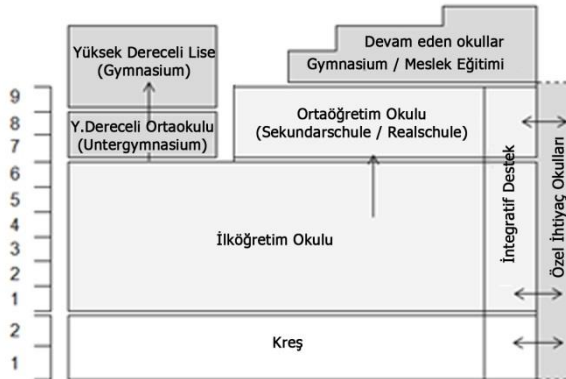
Yüksek Dereceli Lise (Gymnasium)

Devam eden okullar
Gymnasium / Meslek Eğitimi

9
8
7
6
5
4
3
2
1
2
1

Y.Dereceli Ortaokulu (Untergymnasium)

Ortaöğretim Okulu (Sekundarschule / Realschule)

İlköğretim Okulu

Kreş

İntegratif Destek

Özel İhtiyaç Okulları